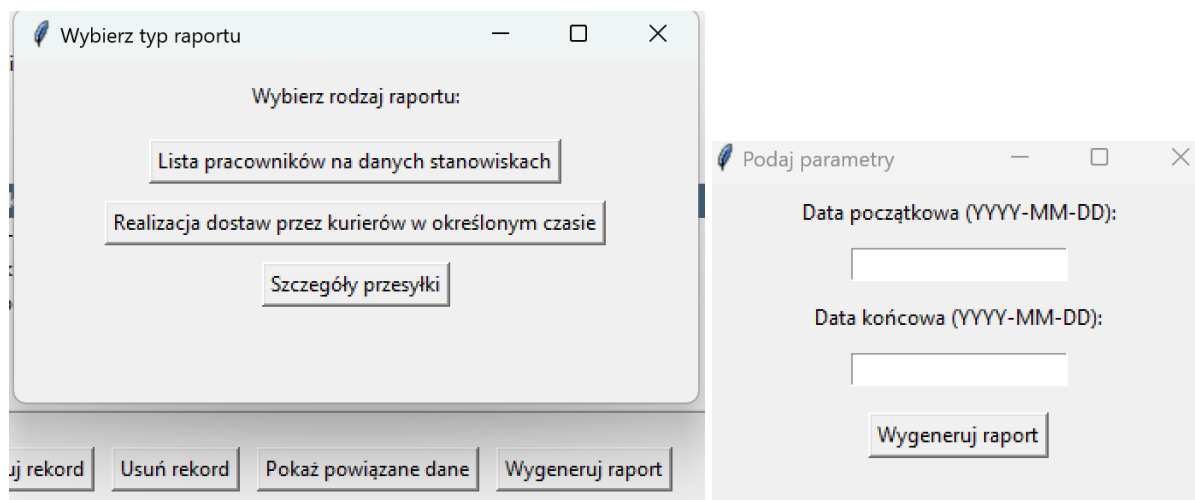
Wybierz typ raportu

Wybierz rodzaj raportu:

Lista pracowników na danych stanowiskach

Realizacja dostaw przez kurierów w określonym czasie

Szczegóły przesyłki

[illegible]j rekord

Usuń rekord

Pokaż powiązane dane

Wygeneruj raport

Podaj parametry

Data początkowa (YYYY-MM-DD):

Data końcowa (YYYY-MM-DD):

Wygeneruj raport